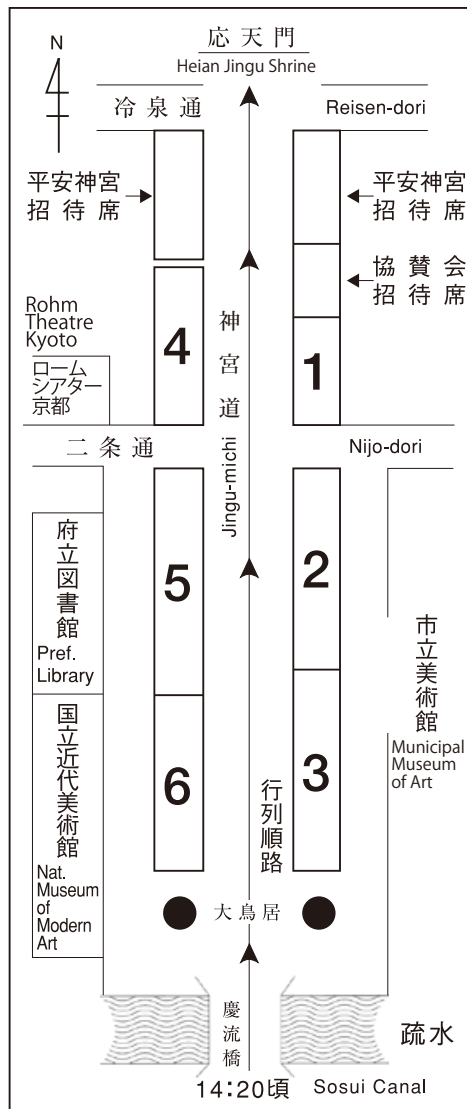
N

応天門
Heian Jingu Shrine

冷泉通

Reisen-dori

平安神宮
招待席

平安神宮
招待席

協賛会
招待席

Rohm Theatre Kyoto

ローム
シアター
京都

4

神宮道

1

二条通

Jingu-michi

Nijo-dori

府立図書館
Pref. Library

5

2

市立美術館
Municipal Museum of Art

国立近代美術館
Nat. Museum of Modern Art

6

行列順路

3

大鳥居

慶流橋

疏水

14:20頃

Sosui Canal